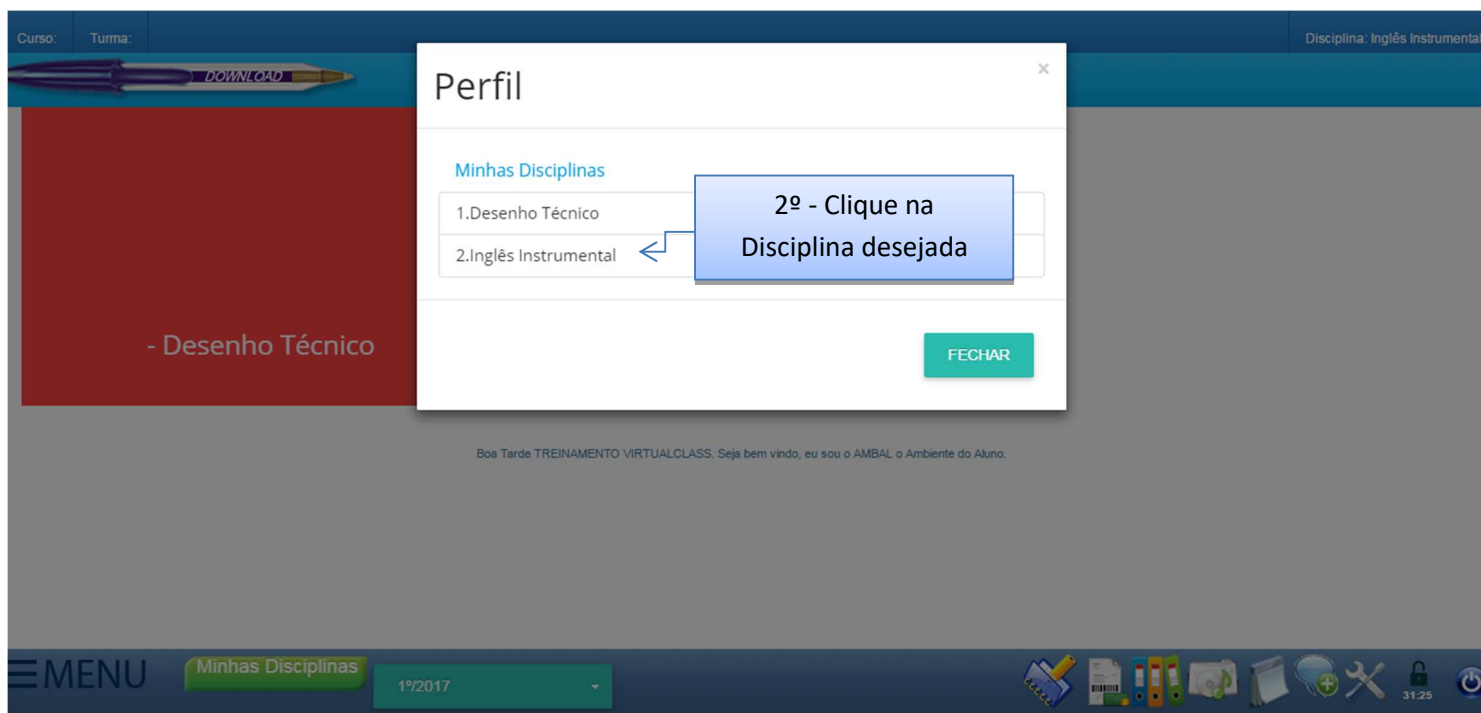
Curso: Turma: Disciplina: Inglês Instrumental

DOWNLOAD

Perfil

×

Minhas Disciplinas

1.Desenho Técnico

2.Inglês Instrumental

2º - Clique na Disciplina desejada

FECHAR

- Desenho Técnico

Boa Tarde TREINAMENTO VIRTUALCLASS. Seja bem vindo, eu sou o AMBAL o Ambiente do Aluno.

MENU

Minhas Disciplinas

1º/2017

31:25